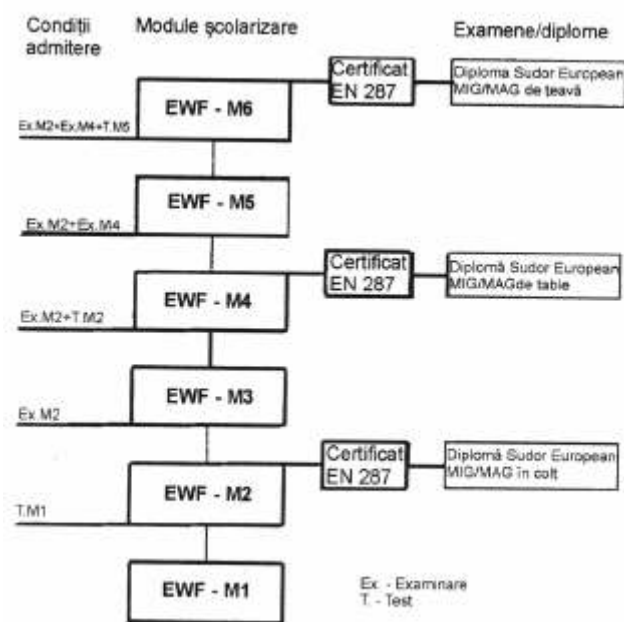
Condiţii admitere

Module şcolarizare

Examene/diplome

Certificat EN 287

Diploma Sudor European MIG/MAG de ţeavă

Ex.M2+Ex.M4+T.M5

EWF - M6

EWF - M5

Ex.M2+Ex.M4

Certificat EN 287

Diplomă Sudor European MIG/MAGde table

Ex.M2+T.M2

EWF - M4

EWF - M3

Ex.M2

Certificat EN 287

Diplomă Sudor European MIG/MAG în colt

T.M1

EWF - M2

EWF - M1

Ex. - Examinare
T. - Test